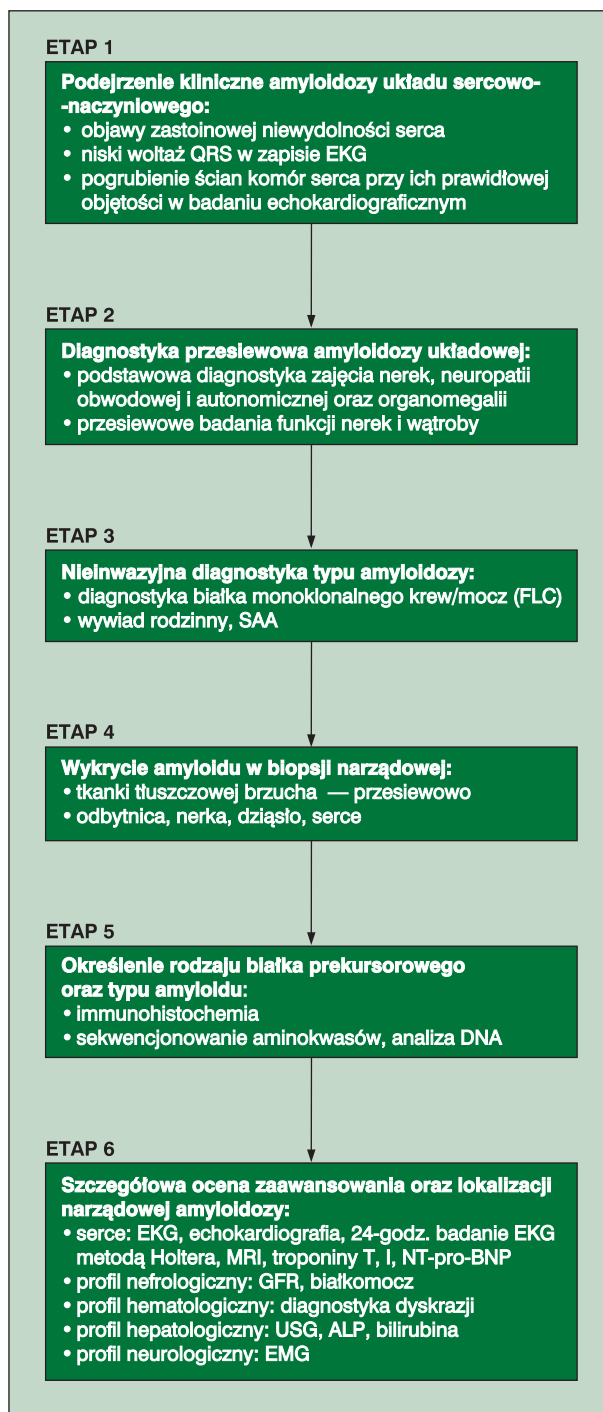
ETAP 1

Podejrzenie kliniczne amyloidozy układu sercowo-naczyniowego:
• objawy zastoinowej niewydolności serca
• niski woltaż QRS w zapisie EKG
• pogrubienie ścian komór serca przy ich prawidłowej objętości w badaniu echokardiograficznym

ETAP 2

Diagnostyka przesiewowa amyloidozy układowej:
• podstawowa diagnostyka zajęcia nerek, neuropatii obwodowej i autonomicznej oraz organomegalii
• przesiewowe badania funkcji nerek i wątroby

ETAP 3

Nieinwazyjna diagnostyka typu amyloidozy:
• diagnostyka białka monoklonalnego krew/mocz (FLC)
• wywiad rodzinny, SAA

ETAP 4

Wykrycie amyloidu w biopsji narządowej:
• tkanki tłuszczowej brzucha — przesiewowo
• odbytnica, nerka, dziąsło, serce

ETAP 5

Określenie rodzaju białka prekursorowego oraz typu amyloidu:
• immunohistochemia
• sekwencjonowanie aminokwasów, analiza DNA

ETAP 6

Szczegółowa ocena zaawansowania oraz lokalizacji narządowej amyloidozy:
• serce: EKG, echokardiografia, 24-godz. badanie EKG metodą Holtera, MRI, troponiny T, I, NT-pro-BNP
• profil nefrologiczny: GFR, białkomocz
• profil hematologiczny: diagnostyka dyskrazji
• profil hepatologiczny: USG, ALP, bilirubina
• profil neurologiczny: EMG